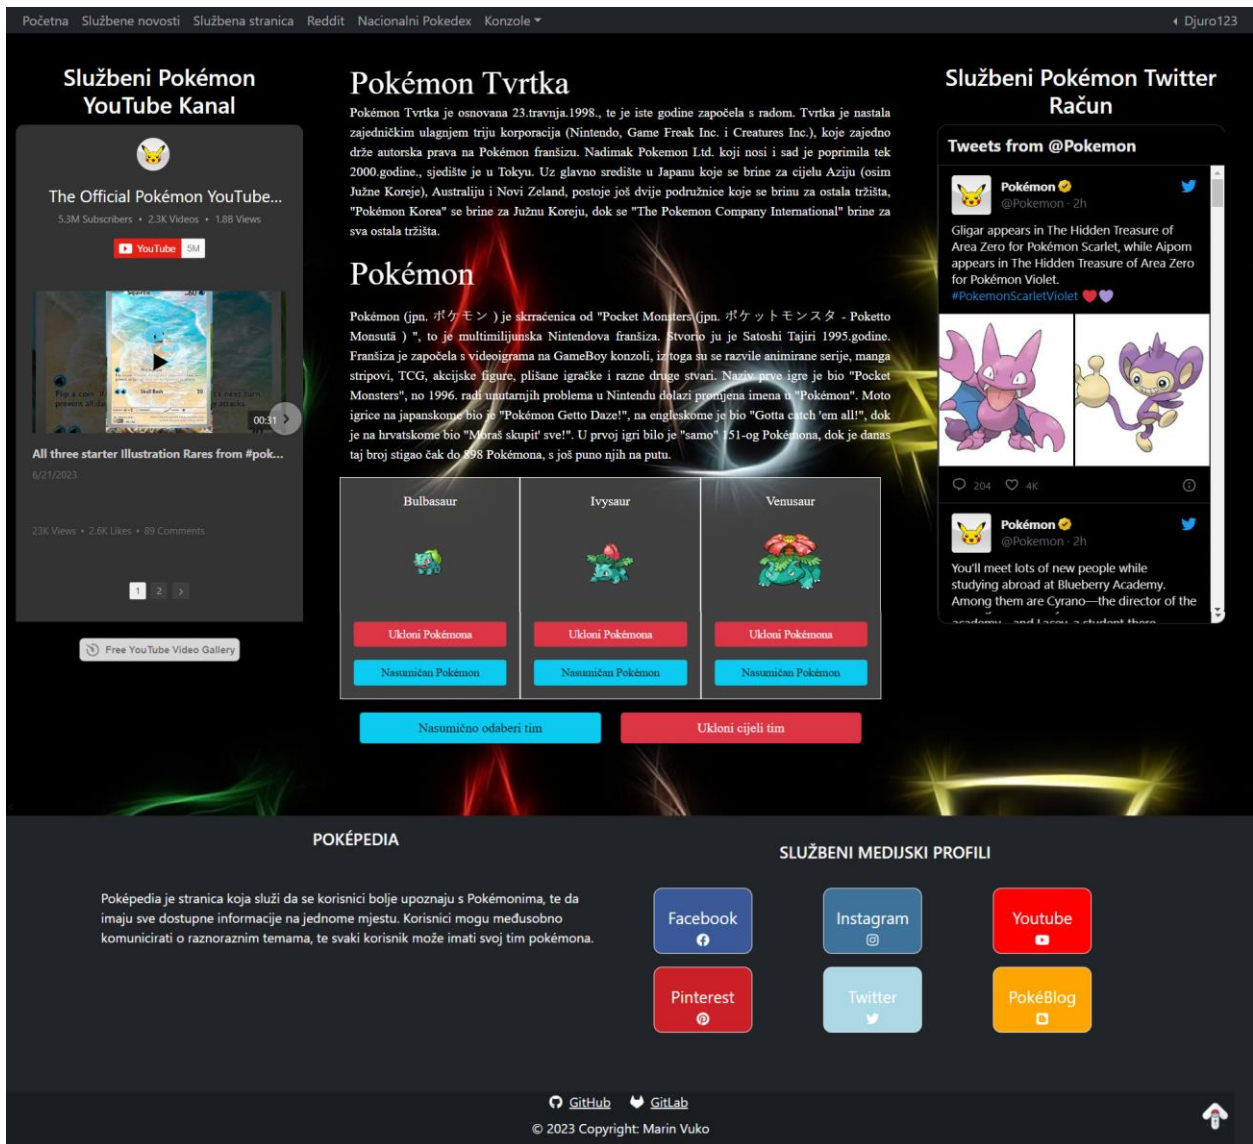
Početna Službene novosti Službena stranica Reddit Nacionalni Pokedex Konzole

Djuro123

Službeni Pokémon YouTube Kanal

The Official Pokémon YouTube...

5.3M Subscribers • 2.3K Videos • 1.8B Views

YouTube 5M

00:31

All three starter Illustration Rares from #pok...

6/21/2023

23K Views • 2.6K Likes • 89 Comments

1 2 >

Free YouTube Video Gallery

Pokémon Tvrtka

Pokémon Tvrtka je osnovana 23.travnja.1998., te je iste godine započela s radom. Tvrtka je nastala zajedničkim ulagnjem triju korporacija (Nintendo, Game Freak Inc. i Creatures Inc.), koje zajedno drže autorska prava na Pokémon franšizu. Nadimak Pokemon Ltd. koji nosi i sad je poprimila tek 2000.godine., sjedište je u Tokyu. Uz glavno središte u Japanu koje se brine za cijelu Aziju (osim Južne Koreje), Australiju i Novi Zeland, postoje još dvije podružnice koje se brinu za ostala tržišta, "Pokémon Korea" se brine za Južnu Koreju, dok se "The Pokemon Company International" brine za sva ostala tržišta.

Pokémon

Pokémon (jpn. ポケモン ) je skraćenica od "Pocket Monsters (jpn. ポケットモンスタ - Poketto Monsutā ) ", to je multimilijunska Nintendova franšiza. Stvorio ju je Satoshi Tajiri 1995.godine. Franšiza je započela s videoigrama na GameBoy konzoli, iz toga su se razvile animirane serije, manga stripovi, TCG, akcijske figure, plišane igračke i razne druge stvari. Naziv prve igre je bio "Pocket Monsters", no 1996. radi unutarnjih problema u Nintendu dolazi promjena imena u "Pokémon". Moto igrice na japanskome bio je "Pokémon Getto Daze!", na engleskome je bio "Gotta catch 'em all!", dok je na hrvatskome bio "Moraš skupit' sve!". U prvoj igri bilo je "samo" 151-og Pokémona, dok je danas taj broj stigao čak do 898 Pokémona, s još puno njih na putu.

| Bulbasaur | Ivysaur | Venusaur |
|---|---|---|
| Ukloni Pokémona | Ukloni Pokémona | Ukloni Pokémona |
| Nasumičan Pokémon | Nasumičan Pokémon | Nasumičan Pokémon |

Nasumično odaberi tim
Ukloni cijeli tim

Službeni Pokémon Twitter Račun

Tweets from @Pokemon

Pokémon @Pokemon · 2h
Gligar appears in The Hidden Treasure of Area Zero for Pokémon Scarlet, while Aipom appears in The Hidden Treasure of Area Zero for Pokémon Violet.
#PokemonScarletViolet

204 4K

Pokémon @Pokemon · 2h
You'll meet lots of new people while studying abroad at Blueberry Academy. Among them are Cyrano—the director of the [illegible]

POKÉPEDIA

Poképedia je stranica koja služi da se korisnici bolje upoznaju s Pokémonima, te da imaju sve dostupne informacije na jednome mjestu. Korisnici mogu međusobno komunicirati o raznoraznim temama, te svaki korisnik može imati svoj tim pokémona.

SLUŽBENI MEDIJSKI PROFILI

Facebook
Instagram
Youtube
Pinterest
Twitter
PokéBlog

GitHub GitLab
© 2023 Copyright: Marin Vuko